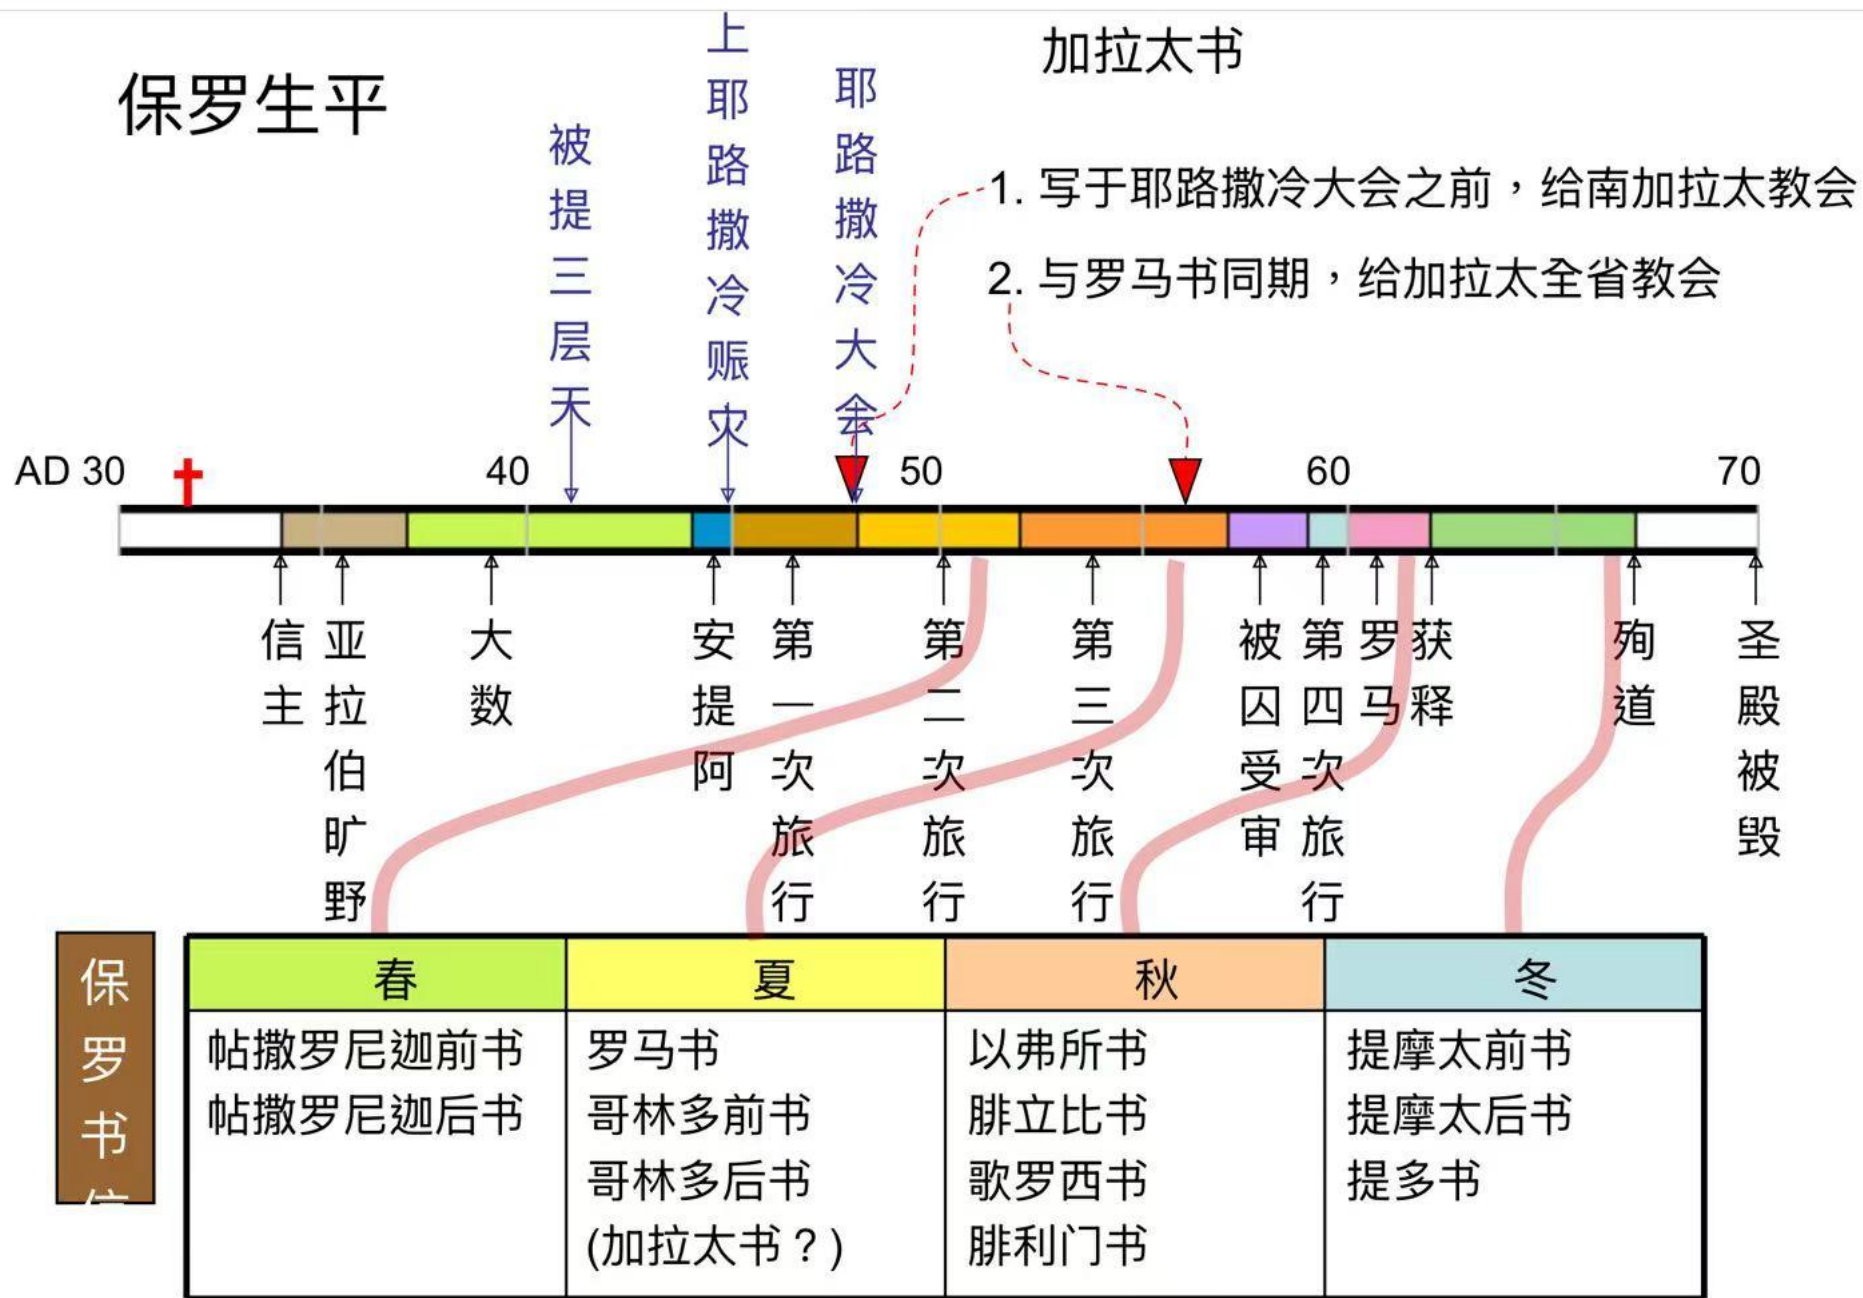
保罗生平

被提三层天

上耶路撒冷赈灾

耶路撒冷大会

加拉太书

1. 写于耶路撒冷大会之前，给南加拉太教会

2. 与罗马书同期，给加拉太全省教会

AD 30 40 50 60 70

信主

亚拉伯旷野

大数

安提阿

第一次旅行

第二次旅行

第三次旅行

被囚受审

第四次旅行

罗马

获释

殉道

圣殿被毁

保罗书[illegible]

| 春 | 夏 | 秋 | 冬 |
|---|---|---|---|
| 帖撒罗尼迦前书<br>帖撒罗尼迦后书 | 罗马书<br>哥林多前书<br>哥林多后书<br>(加拉太书？) | 以弗所书<br>腓立比书<br>歌罗西书<br>腓利门书 | 提摩太前书<br>提摩太后书<br>提多书 |